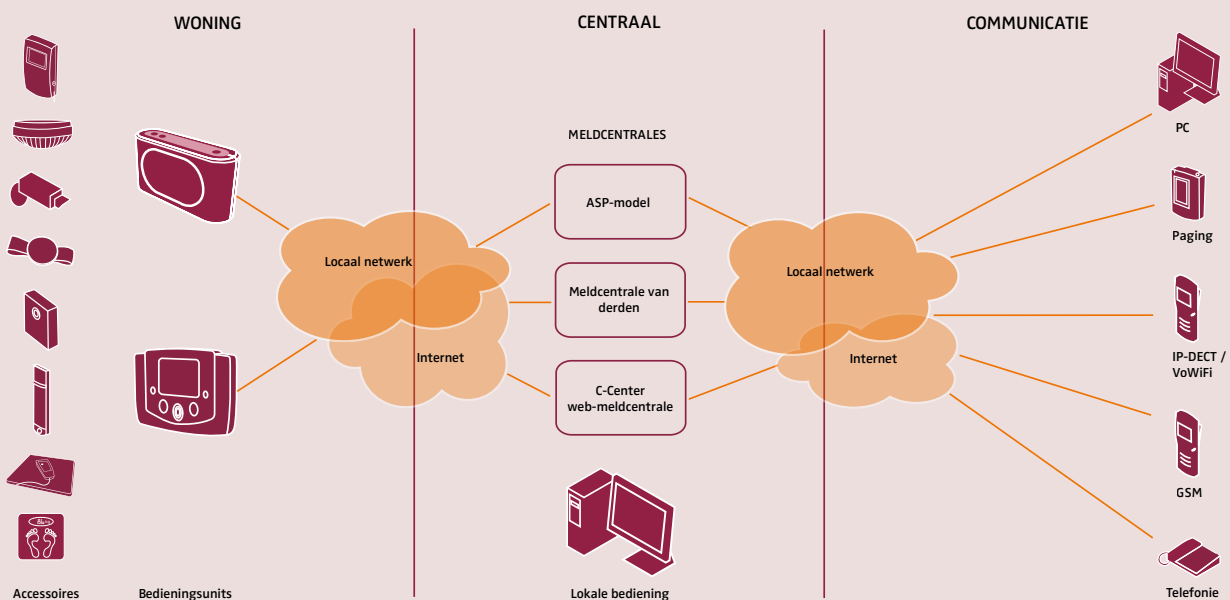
WONING

CENTRAAL

COMMUNICATIE

MELDCENTRALES

ASP-model

Meldcentrale van derden

C-Center web-meldcentrale

Locaal netwerk

Internet

Locaal netwerk

Internet

PC

Paging

IP-DECT / VoWiFi

GSM

Telefonie

Accessoires

Bedieningsunits

Lokale bediening